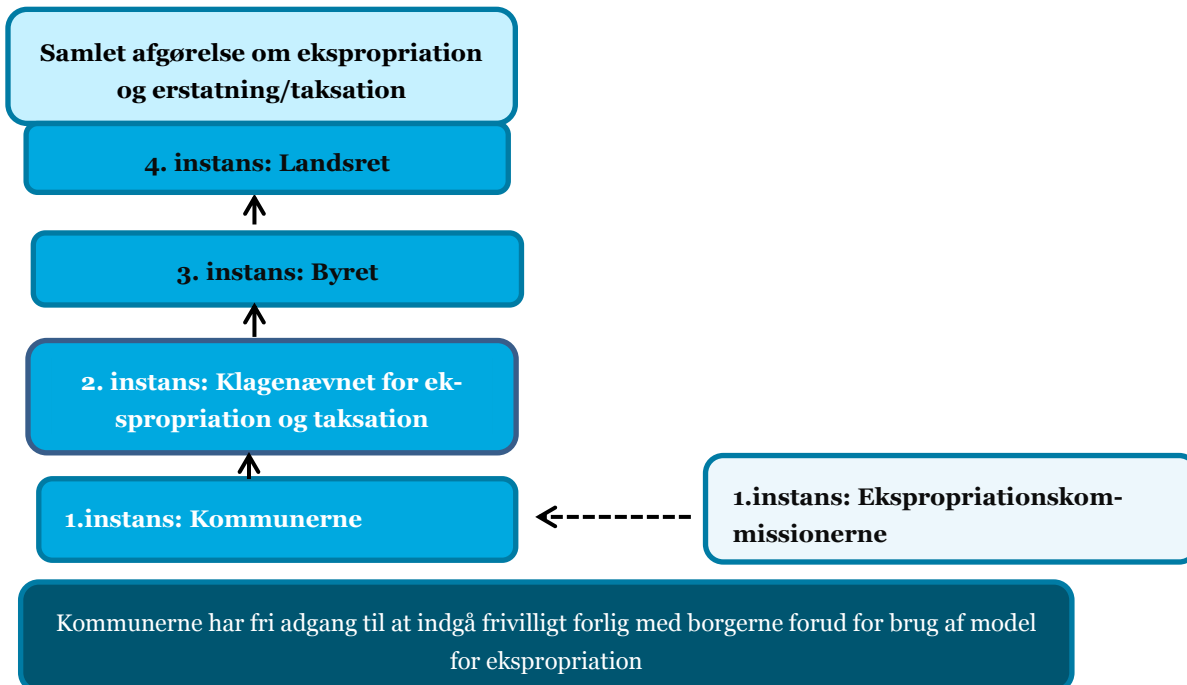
Samlet afgørelse om ekspropriation og erstatning/taksation

4. instans: Landsret

3. instans: Byret

2. instans: Klagenævnet for ekspropriation og taksation

1.instans: Kommunerne

1.instans: Ekspropriationskommissionerne

Kommunerne har fri adgang til at indgå frivilligt forlig med borgerne forud for brug af model for ekspropriation